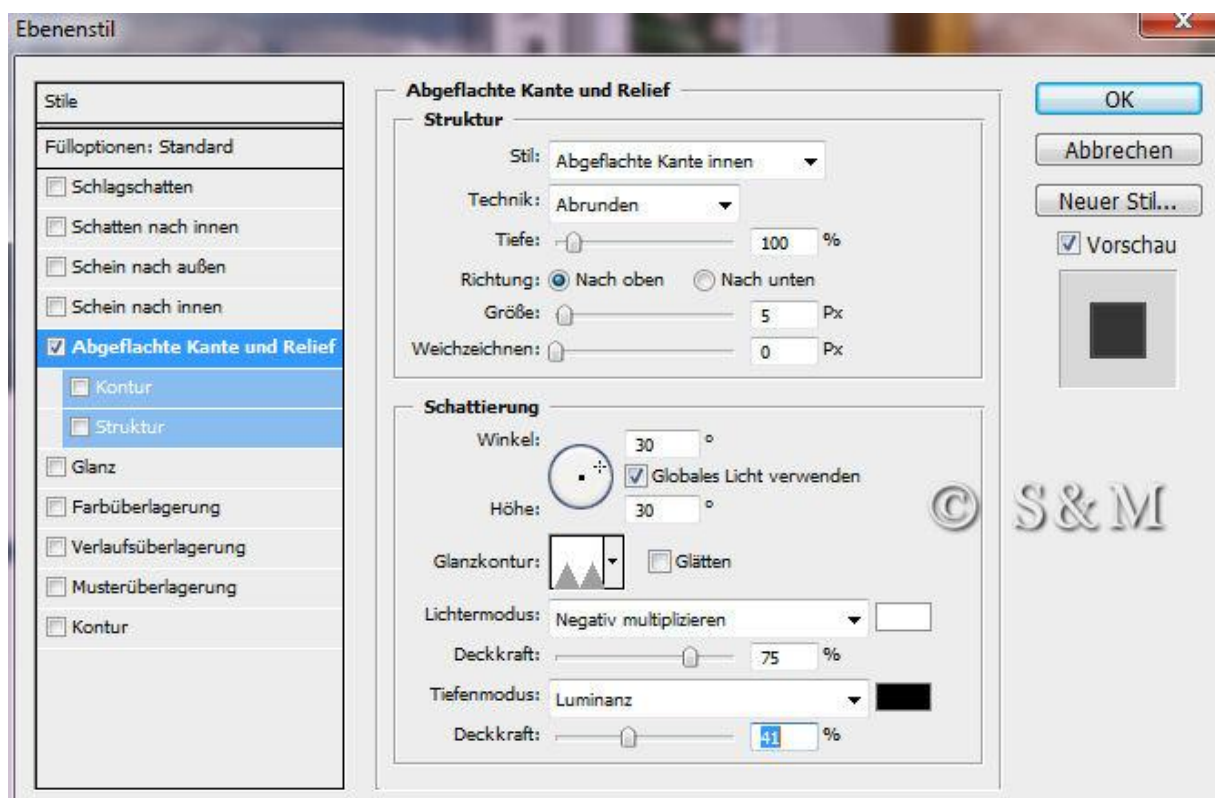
Ebenenstil

Stile
Fülloptionen: Standard
Schlagschatten
Schatten nach innen
Schein nach außen
Schein nach innen
Abgeflachte Kante und Relief
Kontur
Struktur
Glanz
Farbüberlagerung
Verlaufsüberlagerung
Musterüberlagerung
Kontur

Abgeflachte Kante und Relief
Struktur
Stil: Abgeflachte Kante innen
Technik: Abrunden
Tiefe: 100 %
Richtung: Nach oben Nach unten
Größe: 5 Px
Weichzeichnen: 0 Px

Schattierung
Winkel: 30 °
Globales Licht verwenden
Höhe: 30 °
Glanzkontur: Glätten
Lichtermodus: Negativ multiplizieren
Deckkraft: 75 %
Tiefenmodus: Luminanz
Deckkraft: 41 %

OK
Abbrechen
Neuer Stil...
Vorschau

© S&M